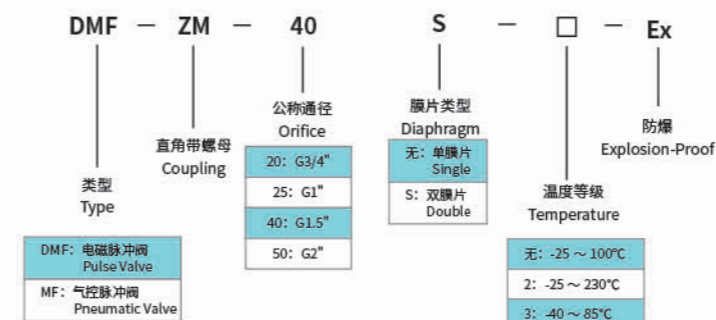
DMF — ZM — 40 S — □ — Ex

类型
Type

| DMF：电磁脉冲阀 Pulse Valve |
|---|
| MF：气控脉冲阀 Pneumatic Valve |

直角带螺母
Coupling

公称通径
Orifice

| 20：G3/4" |
|---|
| 25：G1" |
| 40：G1.5" |
| 50：G2" |

膜片类型
Diaphragm

| 无：单膜片 Single |
|---|
| S：双膜片 Double |

温度等级
Temperature

| 无：-25～100℃ |
|---|
| 2：-25～230℃ |
| 3：-40～85℃ |

防爆
Explosion-Proof